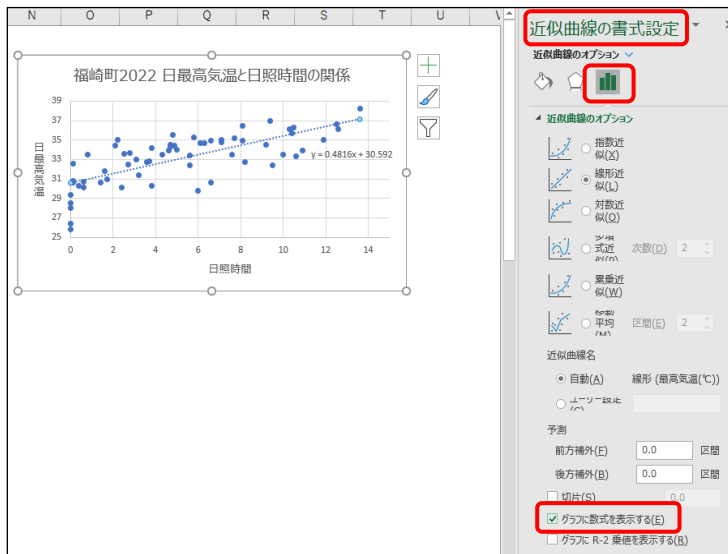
N O P Q R S T U V

福崎町2022 日最高気温と日照時間の関係

39
37
35
33
31
29
27
25

日最高気温

y = 0.4816x + 30.592

0 2 4 6 8 10 12 14 16

日照時間

近似曲線の書式設定

近似曲線のオプション

近似曲線のオプション

指数近似(X)
線形近似(L)
対数近似(O)
多項式近似(P) 次数(D) 2
累乗近似(W)
移動平均(M) 区間(E) 2

近似曲線名
自動(A) 線形 (最高気温(℃))
ユーザー設定(C)

予測
前方補外(F) 0.0 区間
後方補外(B) 0.0 区間
切片(S) 0.0
グラフに数式を表示する(E)
グラフに R-2 乗値を表示する(R)